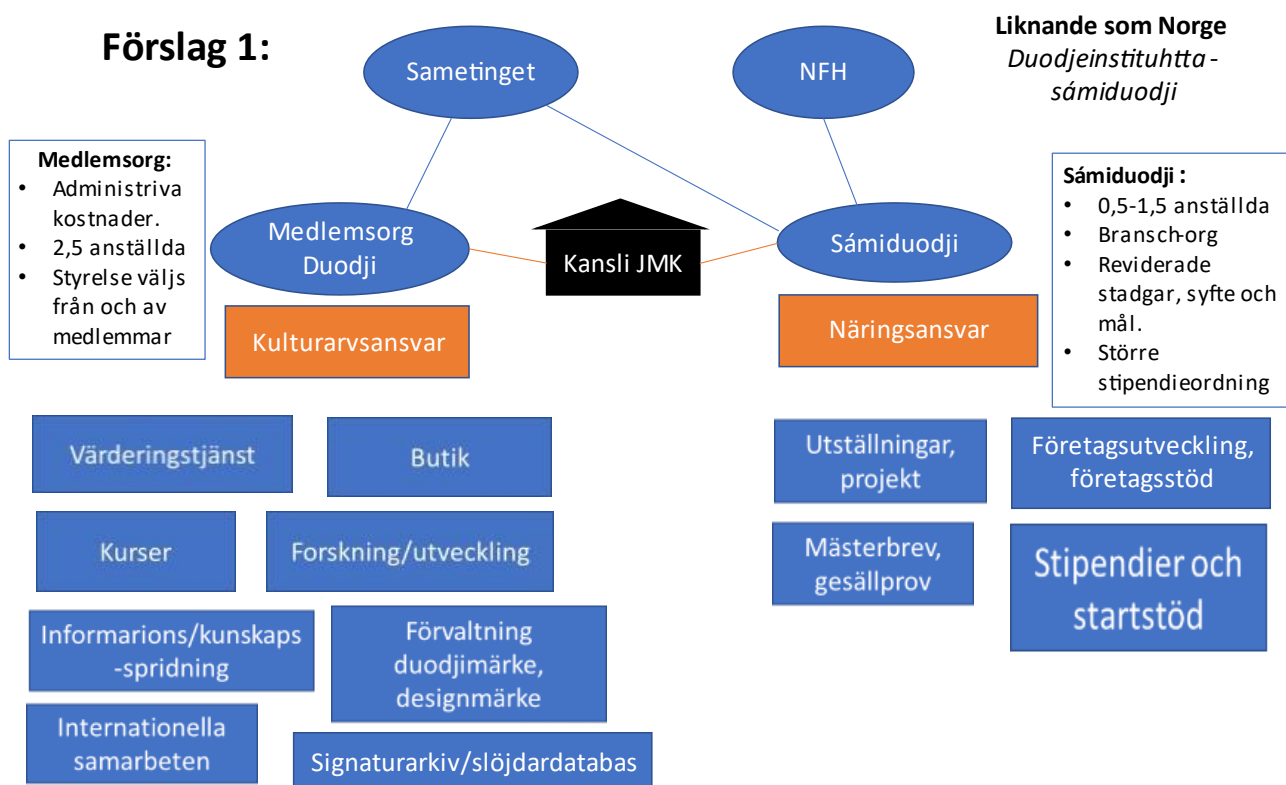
Förslag 1:

Liknande som Norge
Duodjeinstituhtta - sámiduodji

Sametinget

NFH

Medlemsorg:
- Administriva kostnader.
- 2,5 anställda
- Styrelse väljs från och av medlemmar

Sámiduodji :
- 0,5-1,5 anställda
- Bransch-org
- Reviderade stadgar, syfte och mål.
- Större stipendieordning

Medlemsorg Duodji

Kansli JMK

Sámiduodji

Kulturarvsansvar

Näringsansvar

Värderingstjänst

Butik

Kurser

Forskning/utveckling

Informarions/kunskaps -spridning

Förvaltning duodjimärke, designmärke

Internationella samarbeten

Signaturarkiv/slöjdardatabas

Utställningar, projekt

Företagsutveckling, företagsstöd

Mästerbrev, gesällprov

Stipendier och startstöd